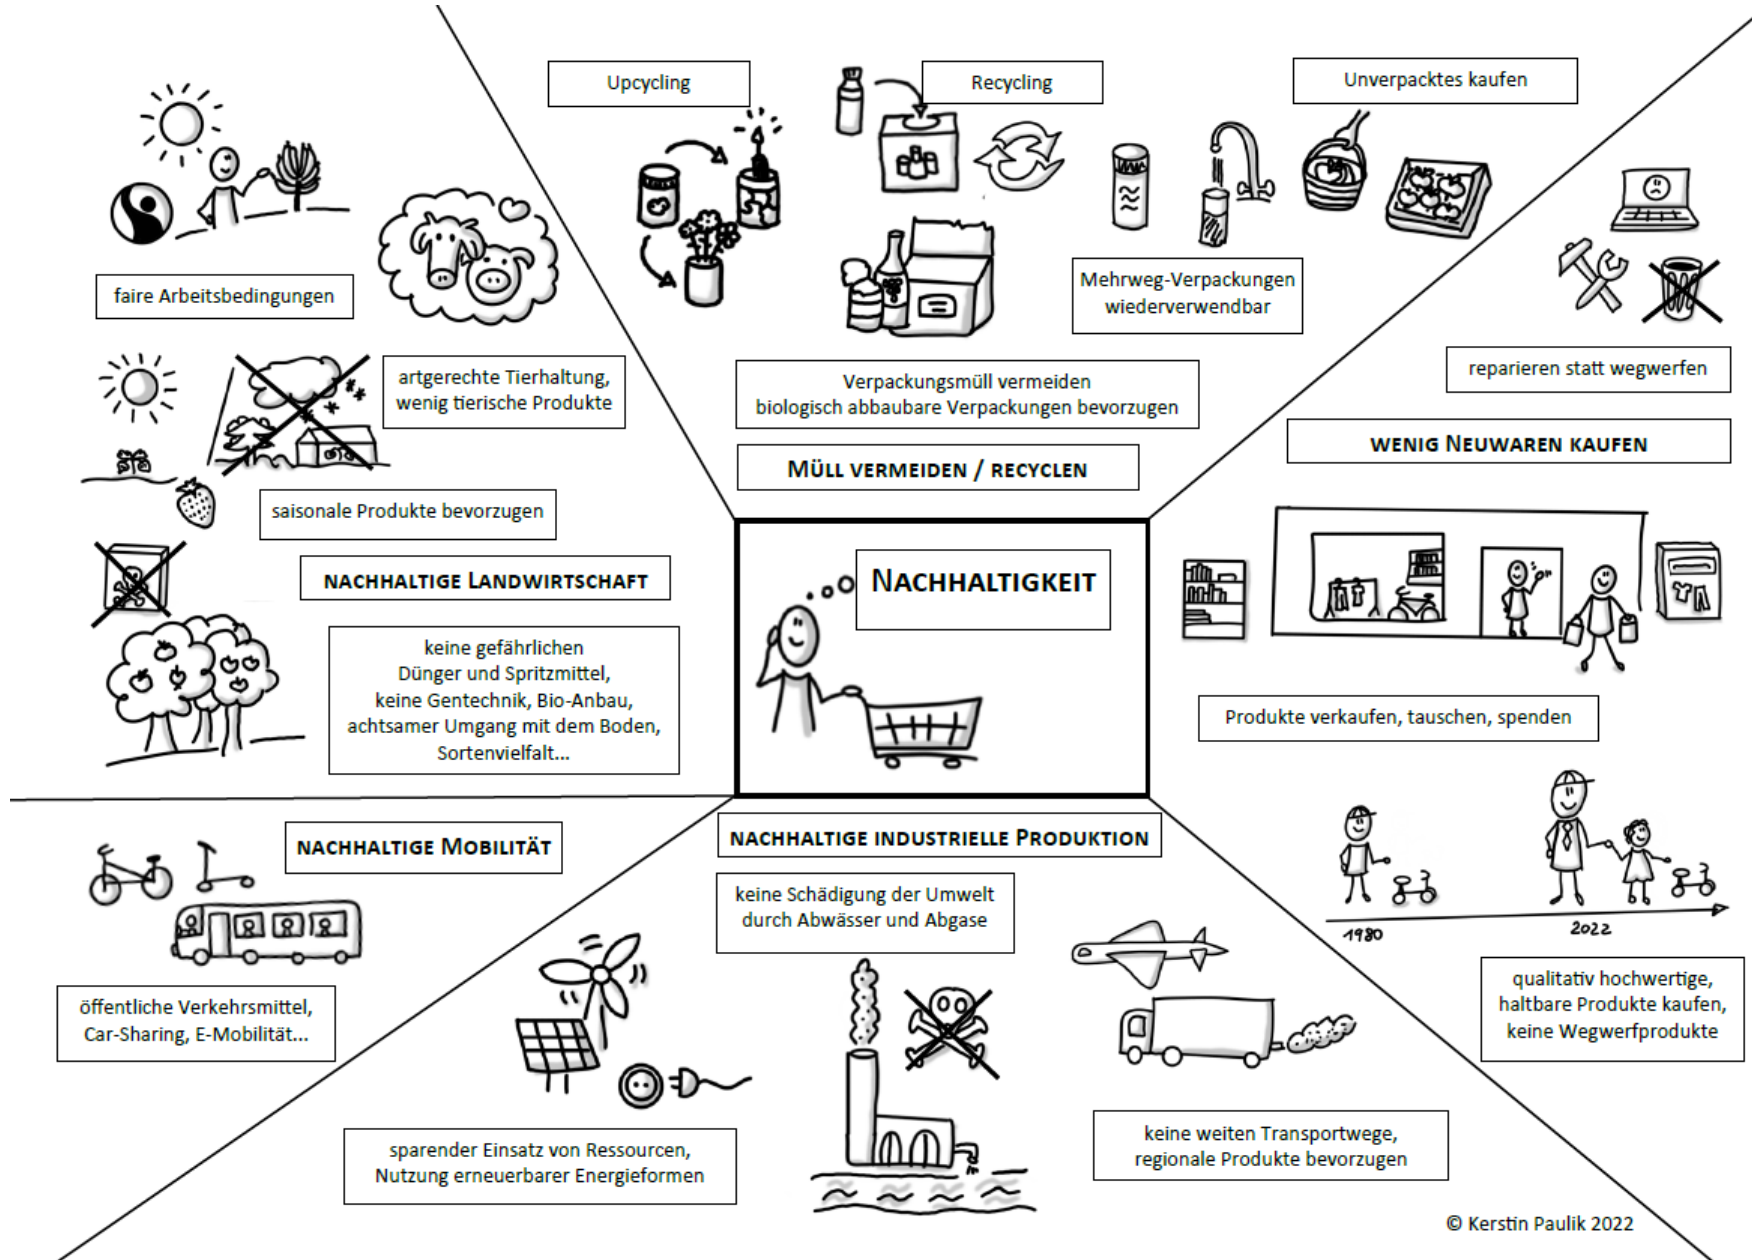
Upcycling

Recycling

Unverpacktes kaufen

faire Arbeitsbedingungen

Mehrweg-Verpackungen wiederverwendbar

artgerechte Tierhaltung, wenig tierische Produkte

Verpackungsmüll vermeiden biologisch abbaubare Verpackungen bevorzugen

reparieren statt wegwerfen

MÜLL VERMEIDEN / RECYCLEN

WENIG NEUWAREN KAUFEN

saisonale Produkte bevorzugen

NACHHALTIGE LANDWIRTSCHAFT

NACHHALTIGKEIT

keine gefährlichen Dünger und Spritzmittel, keine Gentechnik, Bio-Anbau, achtsamer Umgang mit dem Boden, Sortenvielfalt...

Produkte verkaufen, tauschen, spenden

NACHHALTIGE MOBILITÄT

NACHHALTIGE INDUSTRIELLE PRODUKTION

keine Schädigung der Umwelt durch Abwässer und Abgase

1980

2022

öffentliche Verkehrsmittel, Car-Sharing, E-Mobilität...

qualitativ hochwertige, haltbare Produkte kaufen, keine Wegwerfprodukte

sparender Einsatz von Ressourcen, Nutzung erneuerbarer Energieformen

keine weiten Transportwege, regionale Produkte bevorzugen

© Kerstin Paulik 2022